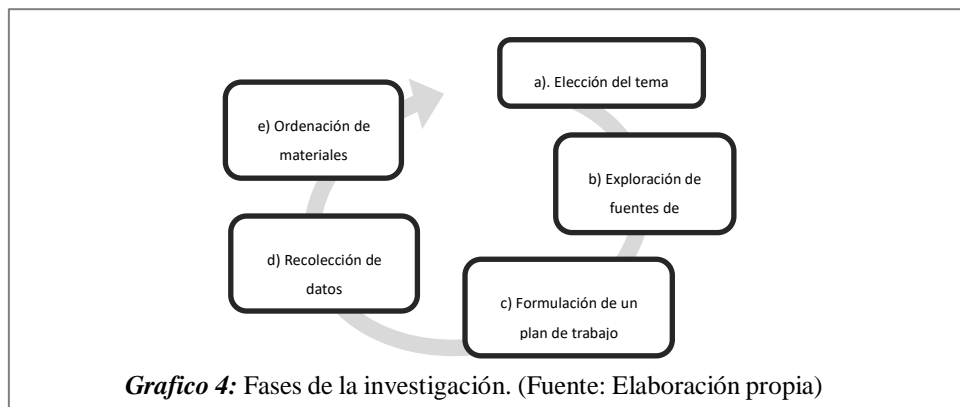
a). Elección del tema

b) Exploración de fuentes de

c) Formulación de un plan de trabajo

d) Recolección de datos

e) Ordenación de materiales

*Grafico 4:* Fases de la investigación. (Fuente: Elaboración propia)